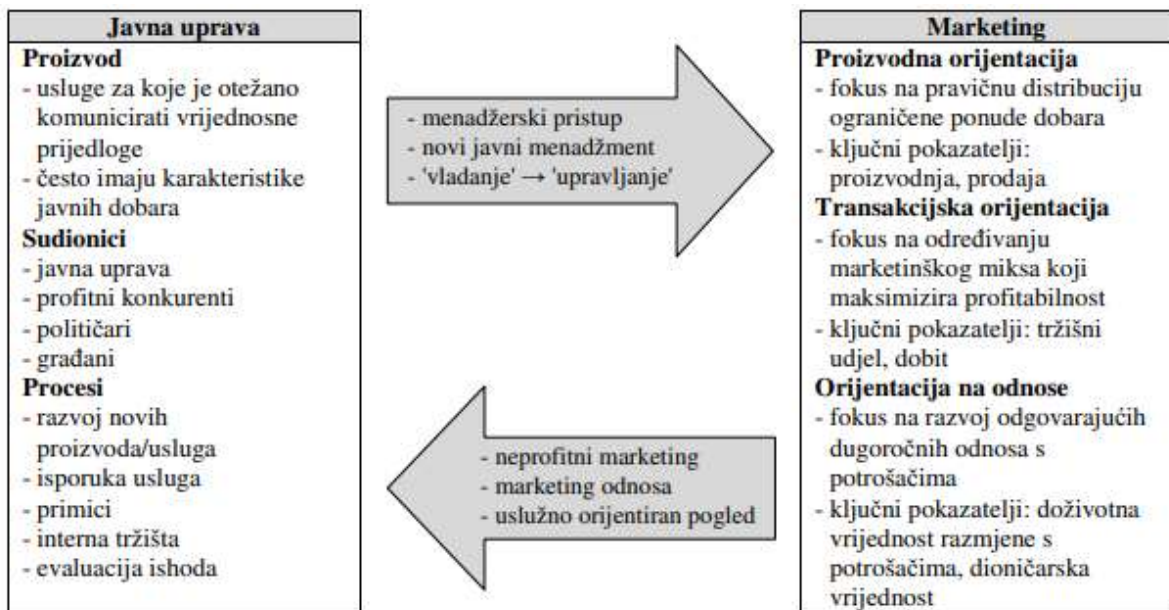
Javna uprava

Proizvod
- usluge za koje je otežano komunicirati vrijednosne prijedloge
- često imaju karakteristike javnih dobara

Sudionici
- javna uprava
- profitni konkurenti
- političari
- građani

Procesi
- razvoj novih proizvoda/usluga
- isporuka usluga
- primici
- interna tržišta
- evaluacija ishoda

- menadžerski pristup
- novi javni menadžment
- 'vladanje' → 'upravljanje'

- neprofitni marketing
- marketing odnosa
- uslužno orijentiran pogled

Marketing

Proizvodna orijentacija
- fokus na pravičnu distribuciju ograničene ponude dobara
- ključni pokazatelji: proizvodnja, prodaja

Transakcijska orijentacija
- fokus na određivanju marketinškog miksa koji maksimizira profitabilnost
- ključni pokazatelji: tržišni udjel, dobit

Orijentacija na odnose
- fokus na razvoj odgovarajućih dugoročnih odnosa s potrošačima
- ključni pokazatelji: doživotna vrijednost razmjene s potrošačima, dioničarska vrijednost